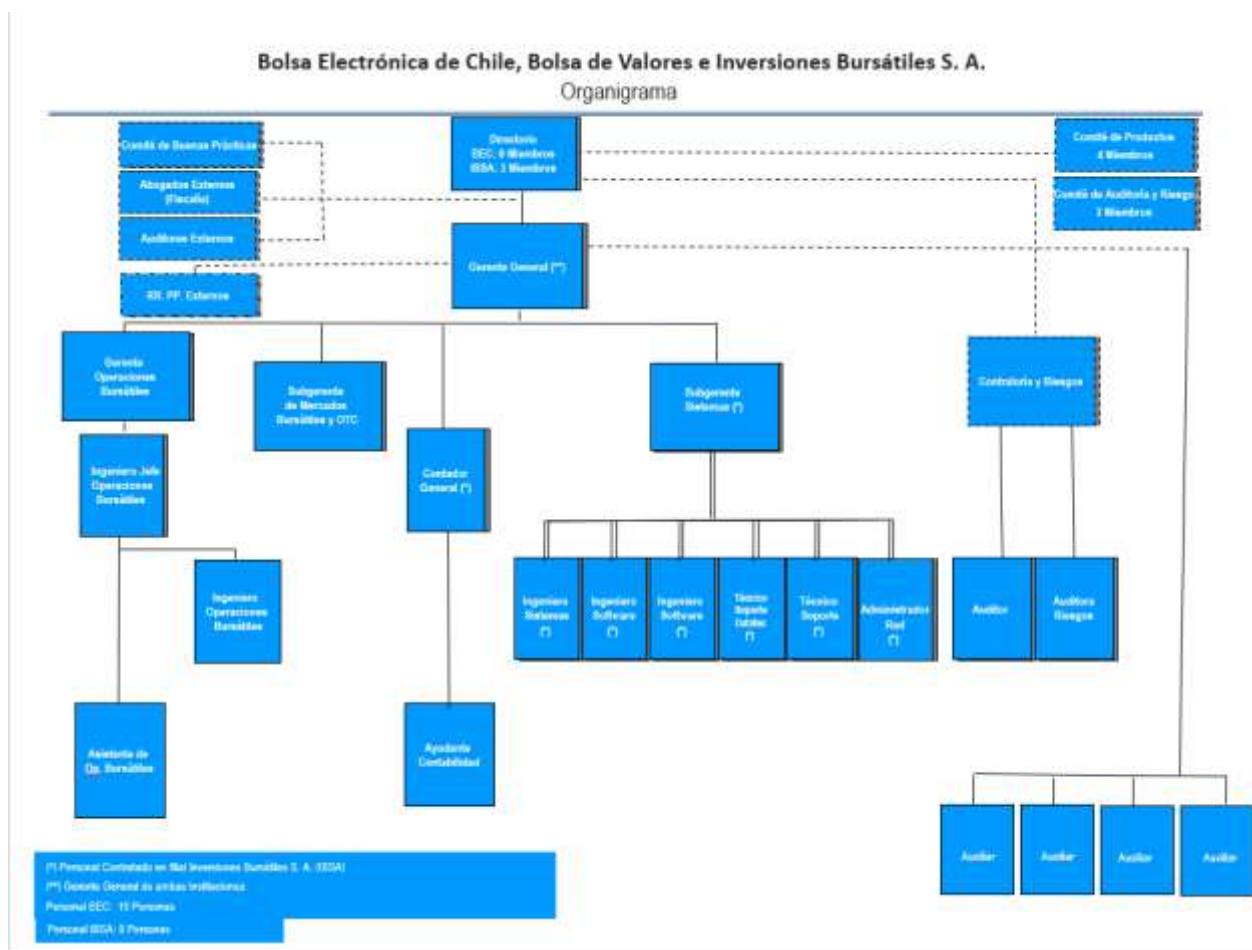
Bolsa Electrónica de Chile, Bolsa de Valores e Inversiones Bursátiles S. A.
Organigrama

Comité de Buenas Prácticas

Abogados Externos (Fiscalía)

Auditores Externos

RR. PP. Externos

Directorio
BEC: 8 Miembros
IBSA: 3 Miembros

Gerente General (**)

Comité de Productos
4 Miembros

Comité de Auditoría y Riesgo
3 Miembros

Gerente Operaciones Bursátiles

Ingeniero Jefe Operaciones Bursátiles

Ingeniero Operaciones Bursátiles

Asistente de Op. Bursátiles

Subgerente de Mercados Bursátiles y OTC

Contador General (*)

Ayudante Contabilidad

Subgerente Sistemas (*)

Ingeniero Sistemas (*)

Ingeniero Software (*)

Ingeniero Software (*)

Técnico Soporte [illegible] (*)

Técnico Soporte (*)

Administrador Red (*)

Contraloría y Riesgos

Auditor

Auditora Riesgos

Auxiliar

Auxiliar

Auxiliar

Auxiliar

(*) Personal Contratado en filial Inversiones Bursátiles S. A. (IBSA)
(**) Gerente General de ambas Instituciones
Personal BEC: 15 Personas
Personal IBSA: 8 Personas